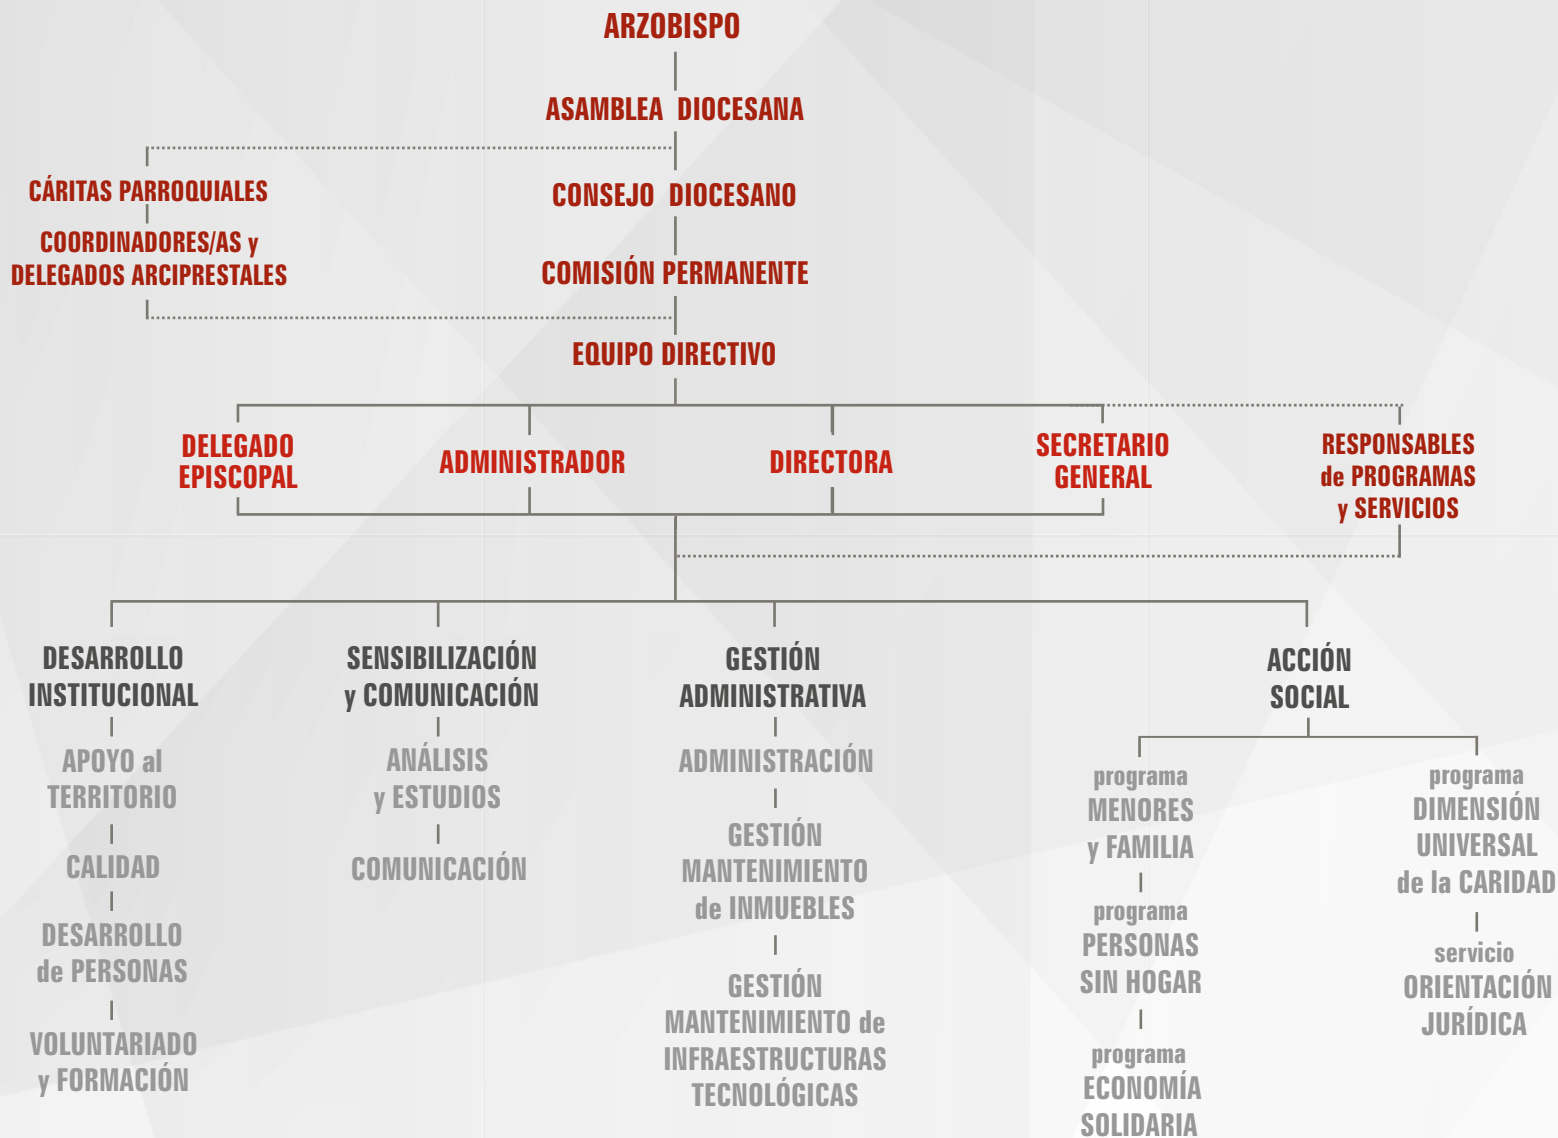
ARZOBISPO

ASAMBLEA DIOCESANA

CÁRITAS PARROQUIALES

COORDINADORES/AS y DELEGADOS ARCIPRESTALES

CONSEJO DIOCESANO

COMISIÓN PERMANENTE

EQUIPO DIRECTIVO

DELEGADO EPISCOPAL

ADMINISTRADOR

DIRECTORA

SECRETARIO GENERAL

RESPONSABLES de PROGRAMAS y SERVICIOS

DESARROLLO INSTITUCIONAL

APOYO al TERRITORIO

CALIDAD

DESARROLLO de PERSONAS

VOLUNTARIADO y FORMACIÓN

SENSIBILIZACIÓN y COMUNICACIÓN

ANÁLISIS y ESTUDIOS

COMUNICACIÓN

GESTIÓN ADMINISTRATIVA

ADMINISTRACIÓN

GESTIÓN MANTENIMIENTO de INMUEBLES

GESTIÓN MANTENIMIENTO de INFRAESTRUCTURAS TECNOLÓGICAS

ACCIÓN SOCIAL

programa MENORES y FAMILIA

programa PERSONAS SIN HOGAR

programa ECONOMÍA SOLIDARIA

programa DIMENSIÓN UNIVERSAL de la CARIDAD

servicio ORIENTACIÓN JURÍDICA